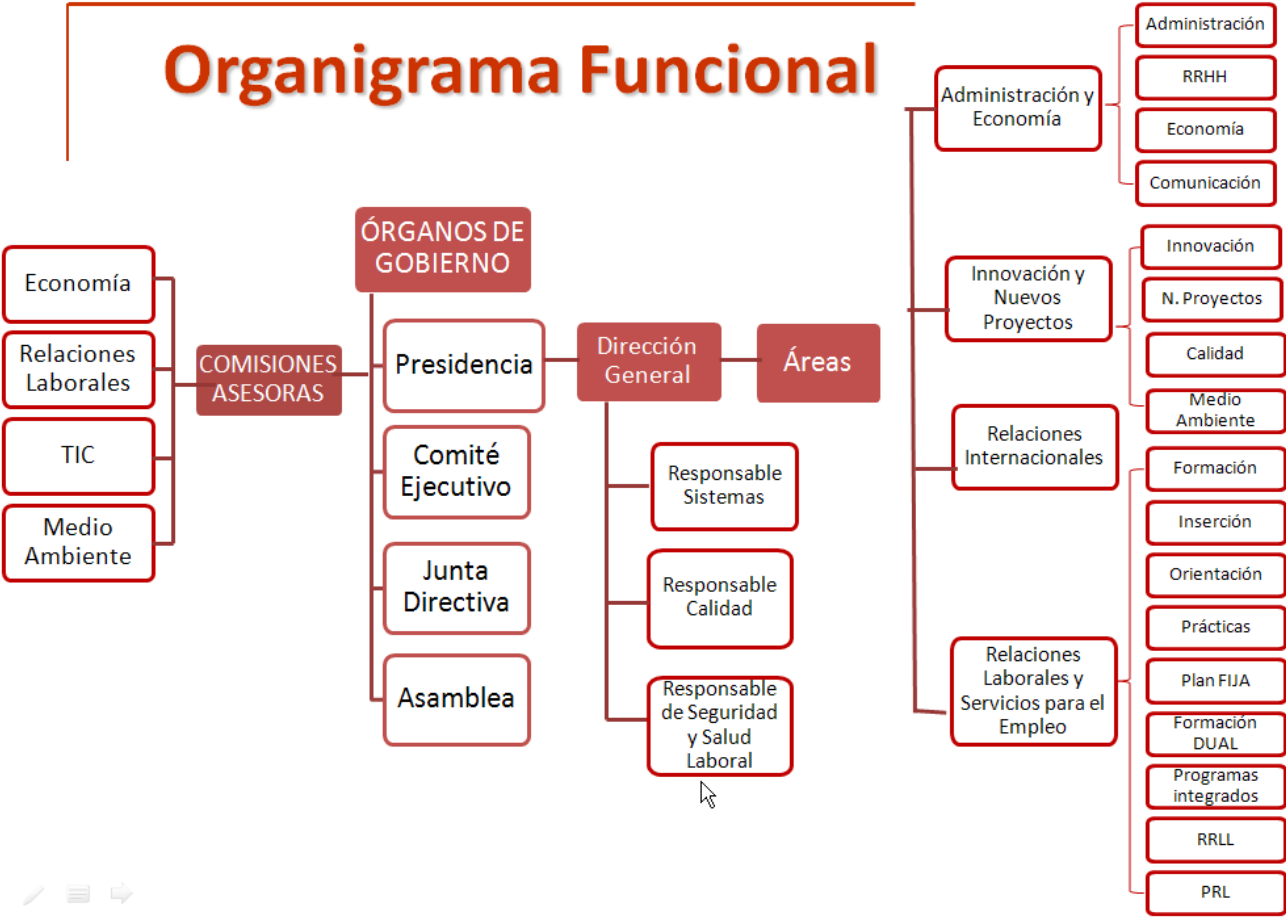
Organigrama Funcional

Economía

Relaciones Laborales

TIC

Medio Ambiente

COMISIONES ASESORAS

ÓRGANOS DE GOBIERNO

Presidencia

Comité Ejecutivo

Junta Directiva

Asamblea

Dirección General

Áreas

Responsable Sistemas

Responsable Calidad

Responsable de Seguridad y Salud Laboral

Administración y Economía

Administración

RRHH

Economía

Comunicación

Innovación y Nuevos Proyectos

Innovación

N. Proyectos

Calidad

Medio Ambiente

Relaciones Internacionales

Relaciones Laborales y Servicios para el Empleo

Formación

Inserción

Orientación

Prácticas

Plan FIJA

Formación DUAL

Programas integrados

RRLL

PRL